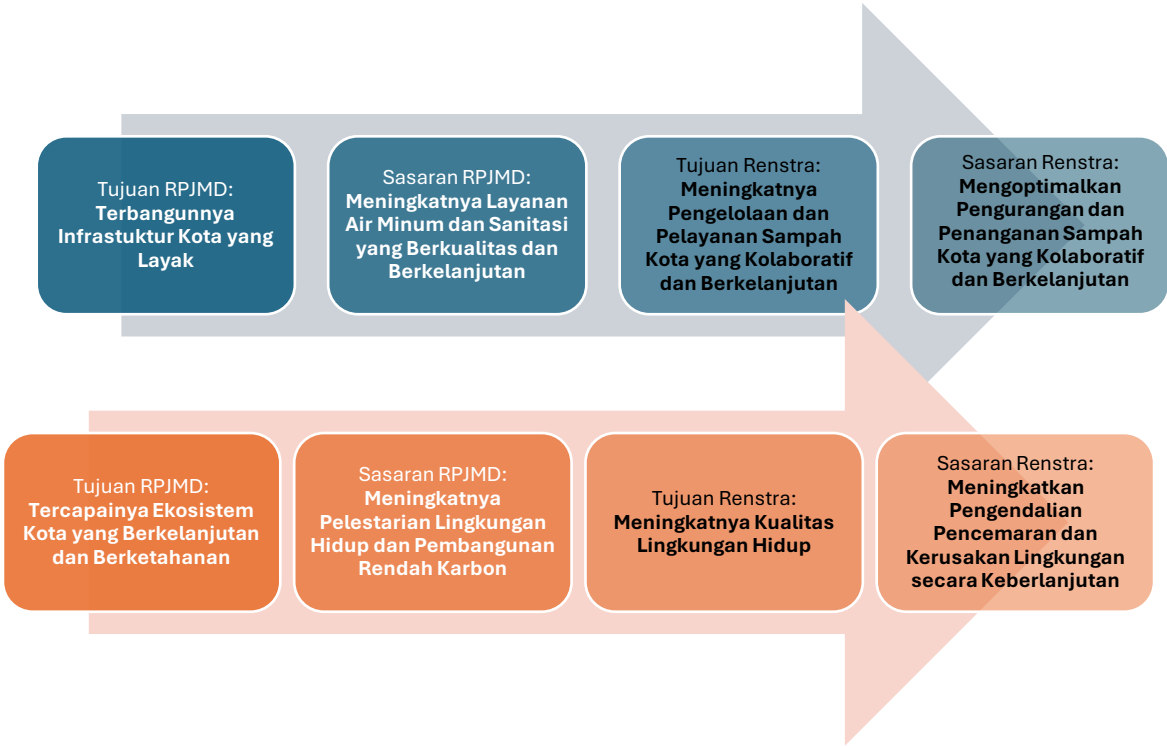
Tujuan RPJMD:
Terbangunnya Infrastuktur Kota yang Layak

Sasaran RPJMD:
Meningkatnya Layanan Air Minum dan Sanitasi yang Berkualitas dan Berkelanjutan

Tujuan Renstra:
Meningkatnya Pengelolaan dan Pelayanan Sampah Kota yang Kolaboratif dan Berkelanjutan

Sasaran Renstra:
Mengoptimalkan Pengurangan dan Penanganan Sampah Kota yang Kolaboratif dan Berkelanjutan

Tujuan RPJMD:
Tercapainya Ekosistem Kota yang Berkelanjutan dan Berketahanan

Sasaran RPJMD:
Meningkatnya Pelestarian Lingkungan Hidup dan Pembangunan Rendah Karbon

Tujuan Renstra:
Meningkatnya Kualitas Lingkungan Hidup

Sasaran Renstra:
Meningkatkan Pengendalian Pencemaran dan Kerusakan Lingkungan secara Keberlanjutan